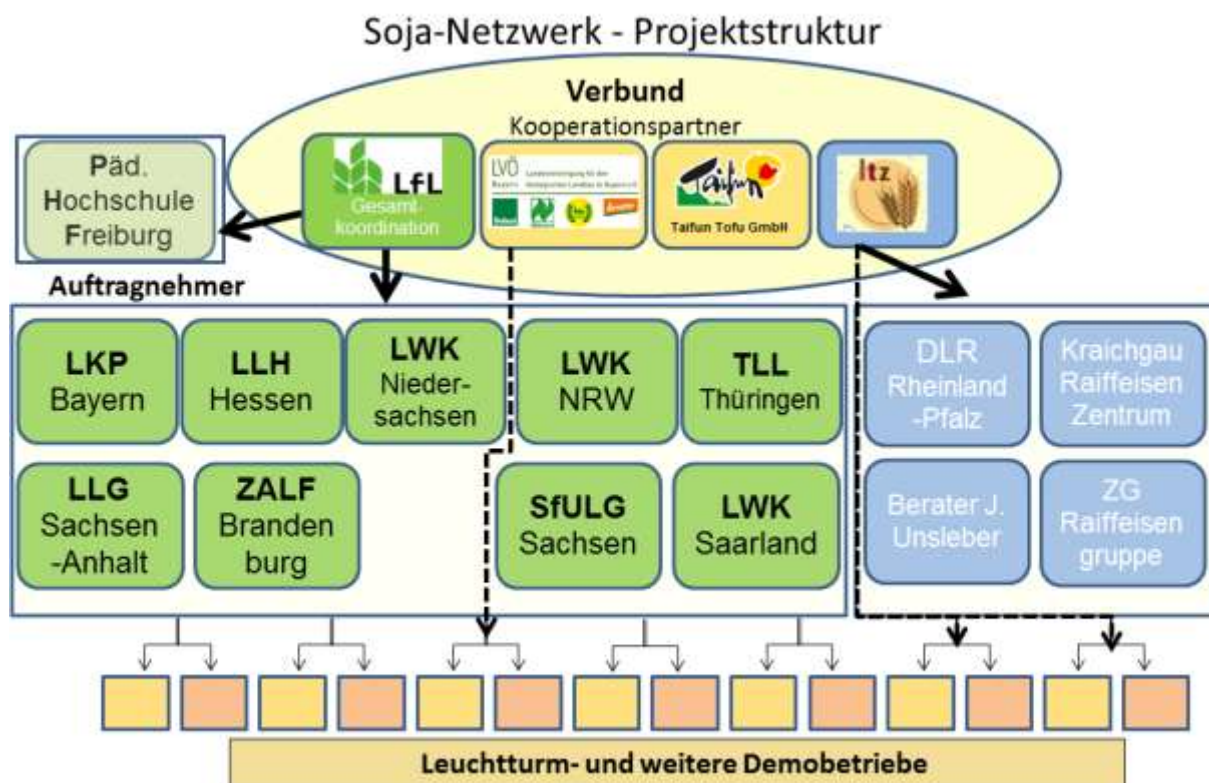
Soja-Netzwerk - Projektstruktur

Verbund

Kooperationspartner

Päd. Hochschule Freiburg

LfL

Gesamtkoordination

LVÖ Bayern

Landesvereinigung für den ökologischen Landbau in Bayern e.V.

Taifun

Taifun Tofu GmbH

ltz

Auftragnehmer

LKP Bayern

LLH Hessen

LWK Niedersachsen

LWK NRW

TLL Thüringen

LLG Sachsen-Anhalt

ZALF Brandenburg

SfULG Sachsen

LWK Saarland

DLR Rheinland-Pfalz

Kraichgau Raiffeisen Zentrum

Berater J. Unsleber

ZG Raiffeisen gruppe

Leuchtturm- und weitere Demobetriebe